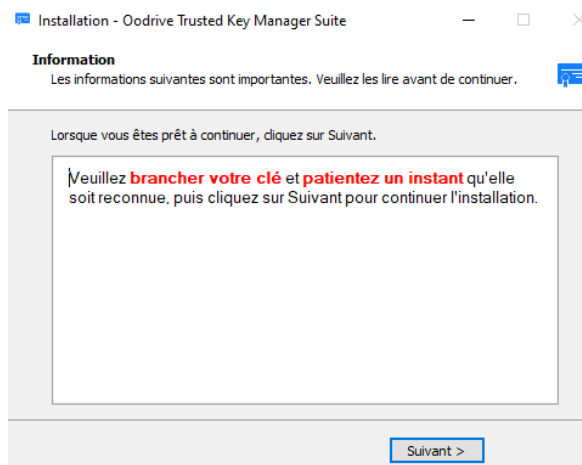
Installation - Oodrive Trusted Key Manager Suite

Information
Les informations suivantes sont importantes. Veuillez les lire avant de continuer.

Lorsque vous êtes prêt à continuer, cliquez sur Suivant.

Veuillez brancher votre clé et patientez un instant qu'elle soit reconnue, puis cliquez sur Suivant pour continuer l'installation.

Suivant >